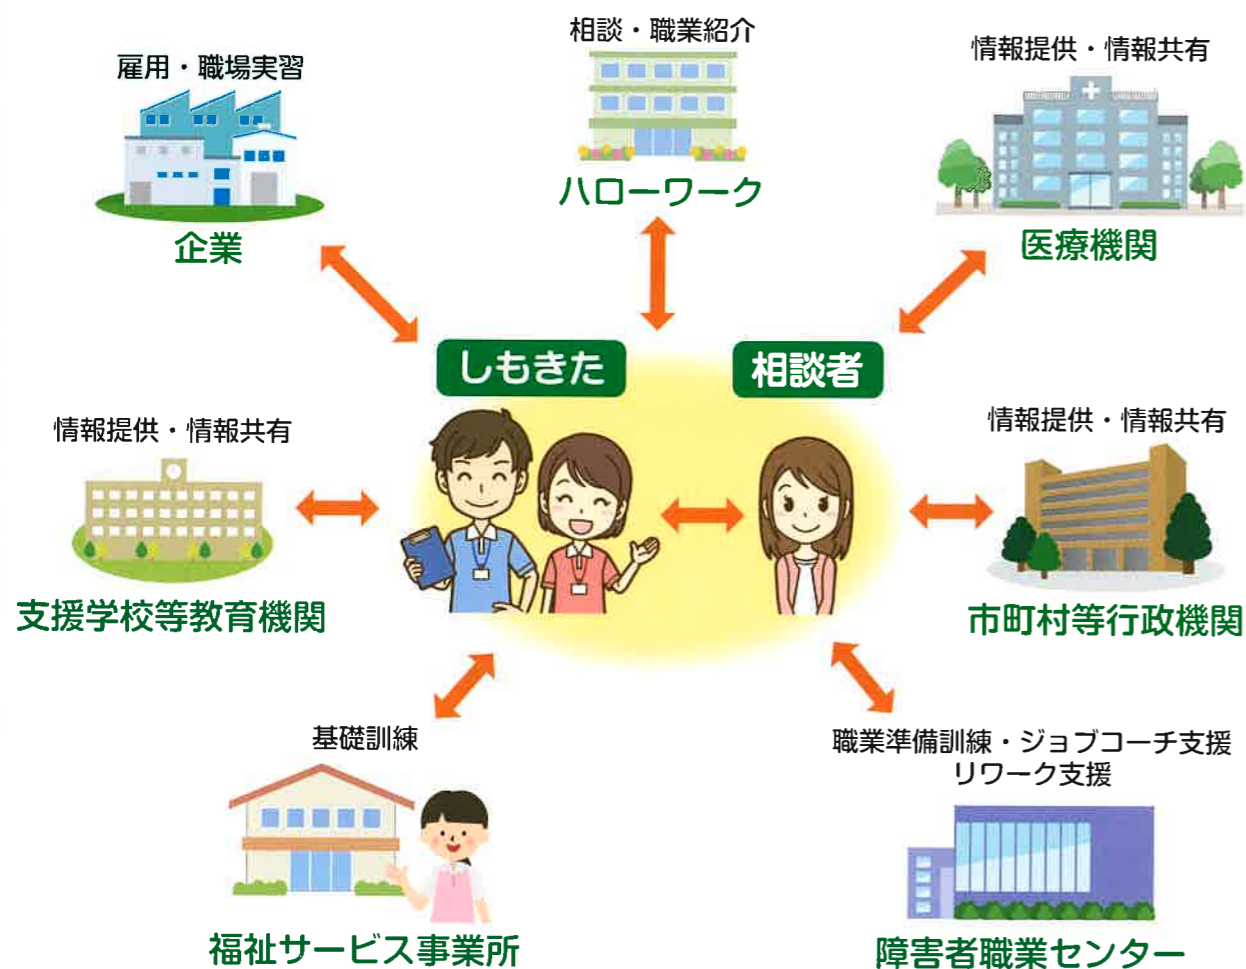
相談・職業紹介
ハローワーク

雇用・職場実習
企業

情報提供・情報共有
医療機関

しもきた
相談者

情報提供・情報共有
支援学校等教育機関

情報提供・情報共有
市町村等行政機関

基礎訓練
福祉サービス事業所

職業準備訓練・ジョブコーチ支援
リワーク支援
障害者職業センター